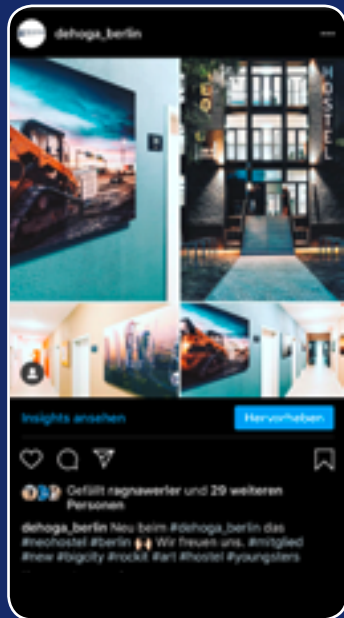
dehoga_berlin

NEO HOSTEL

Insights ansehen

Hervorheben

Gefällt ragnawerler und 29 weiteren Personen

dehoga_berlin Neu beim #dehoga_berlin das #neohostel #berlin 🙌 Wir freuen uns. #mitglied #new #bigcity #rockit #art #hostel #youngsters